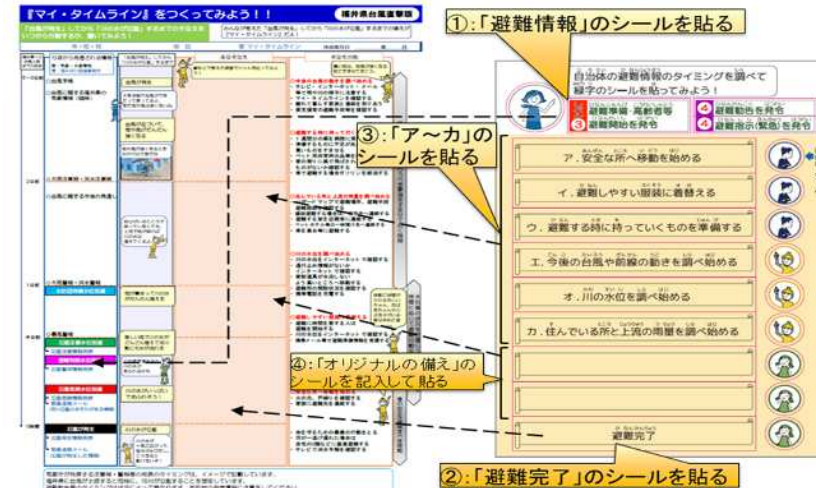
『マイ・タイムライン』をつくってみよう！！

福井県台風警察隊

①:「避難情報」のシールを貼る

自治体の避難情報のタイミングを調べて緑字のシールを貼ってみよう！

避難準備・高齢者等避難開始を発令

避難勧告を発令

避難指示(緊急)を発令

③:「ア～カ」のシールを貼る

ア．安全な所へ移動を始める

イ．避難しやすい服装に着替える

ウ．避難する時に持っていくものを準備する

エ．今後の台風や前線の動きを調べ始める

オ．川の水位を調べ始める

カ．住んでいる所と上流の雨量を調べ始める

④:「オリジナルの備え」のシールを記入して貼る

避難完了

②:「避難完了」のシールを貼る

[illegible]